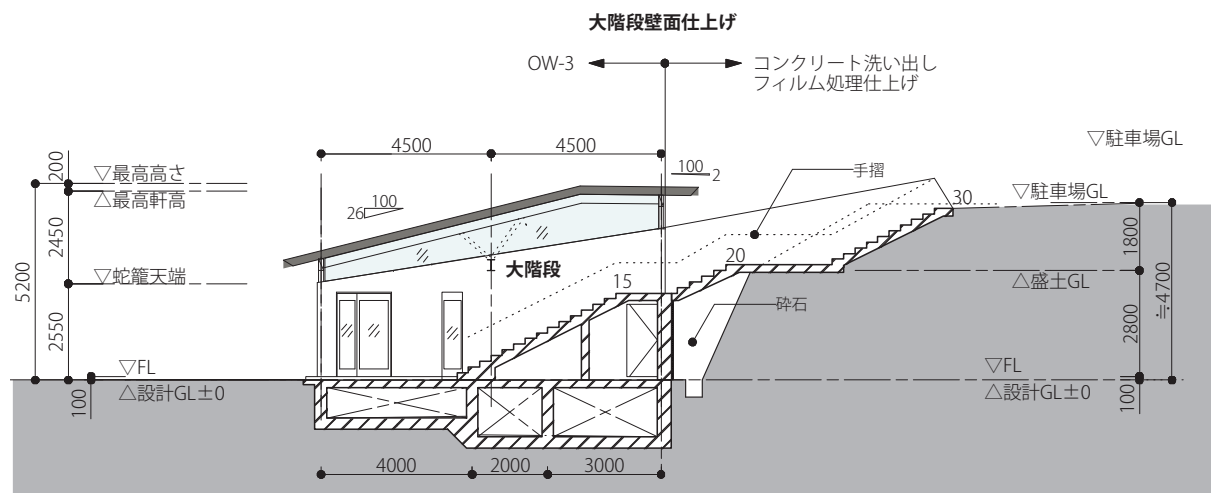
大階段壁面仕上げ

OW-3

コンクリート洗い出し
フィルム処理仕上げ

▽駐車場GL

4500
4500

100
2

手摺

200
▽最高高さ
△最高軒高

26
100

30
▽駐車場GL

2450

5200

▽蛇籠天端

大階段

20

1800

△盛土GL

≒4700

15

碎石

2550

2800

▽FL
△設計GL±0

▽FL
△設計GL±0

100

100

4000
2000
3000